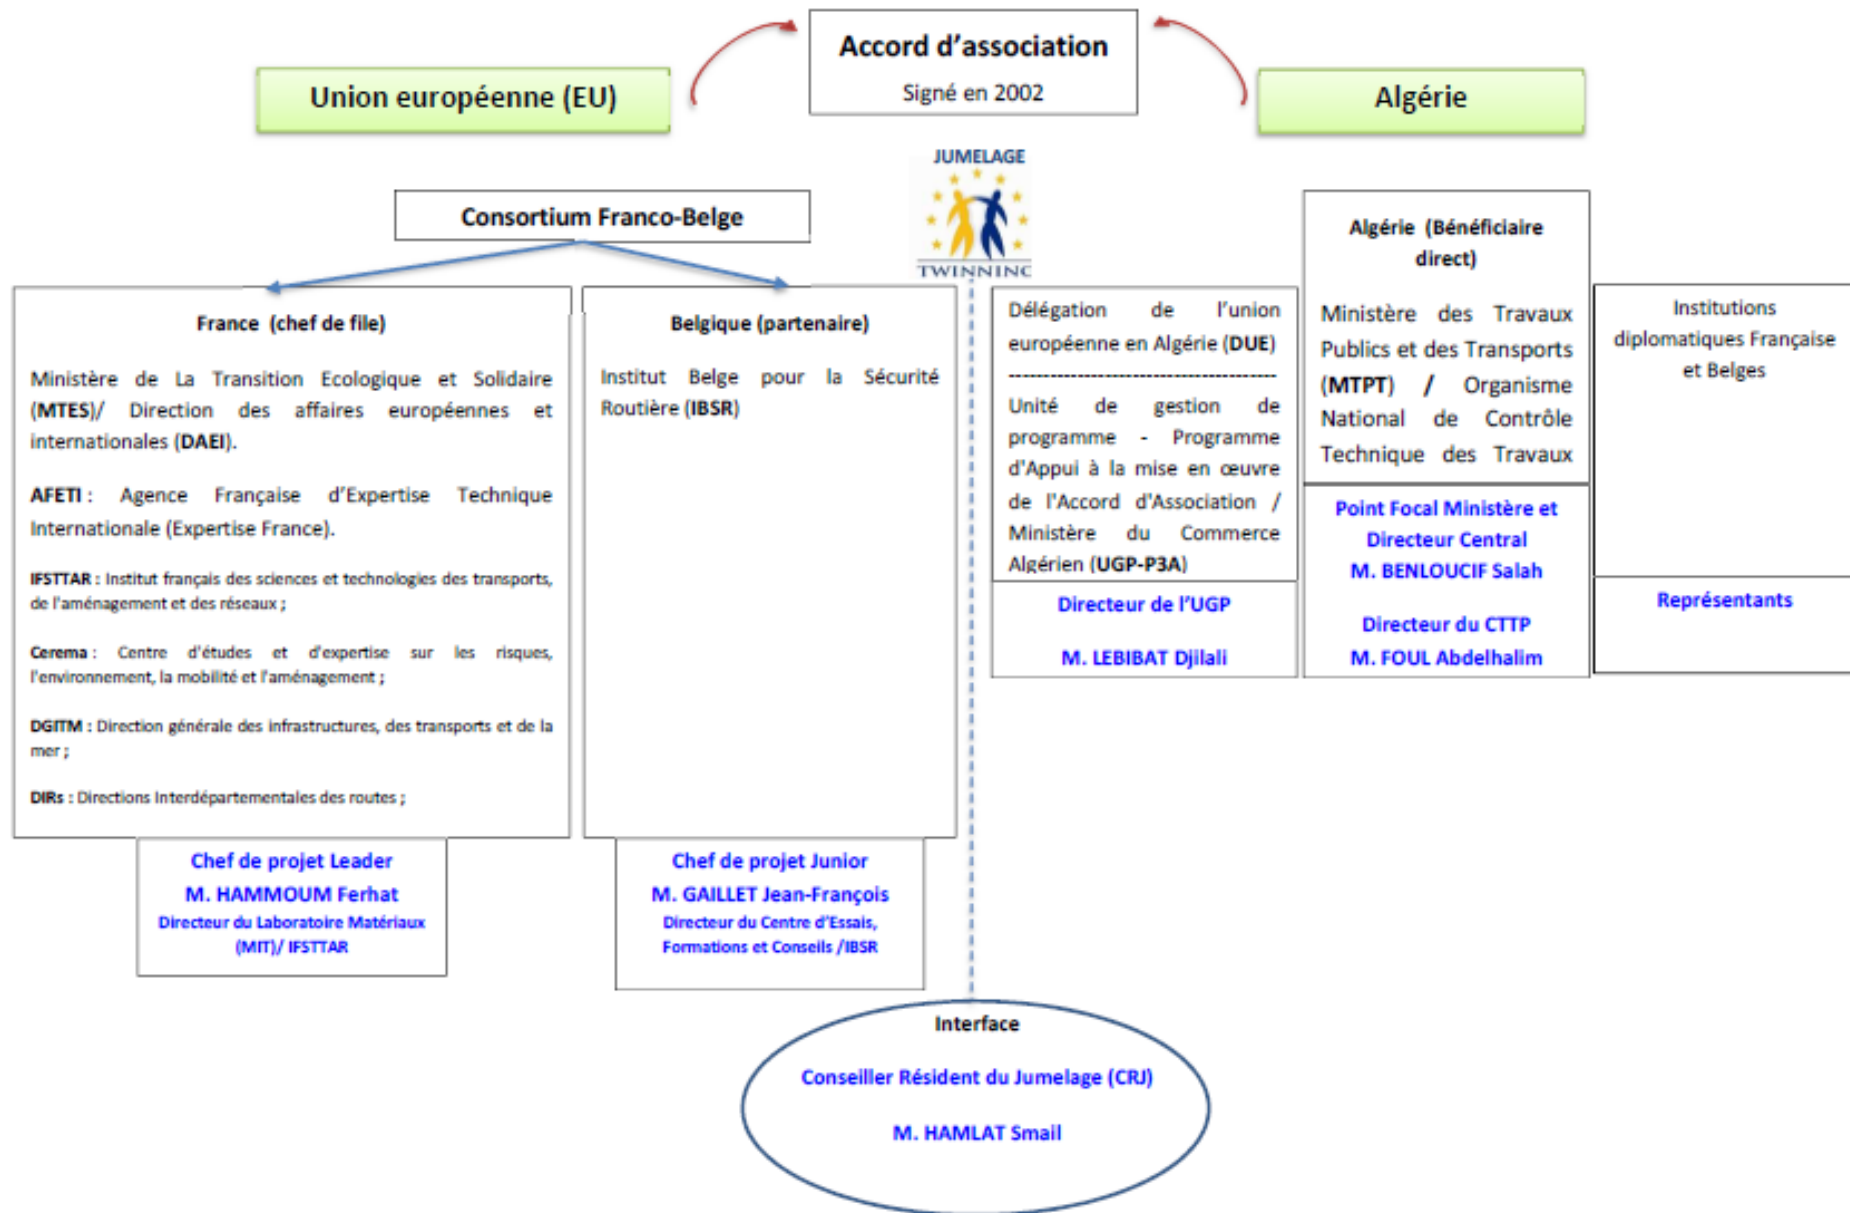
Union européenne (EU)

Accord d'association
Signé en 2002

Algérie

JUMELAGE
TWINNING

Consortium Franco-Belge

France (chef de file)

Ministère de La Transition Ecologique et Solidaire (MTES)/ Direction des affaires européennes et internationales (DAEI).

AFETI : Agence Française d'Expertise Technique Internationale (Expertise France).

IFSTTAR : Institut français des sciences et technologies des transports, de l'aménagement et des réseaux ;

Cerema : Centre d'études et d'expertise sur les risques, l'environnement, la mobilité et l'aménagement ;

DGITM : Direction générale des infrastructures, des transports et de la mer ;

DIRs : Directions Interdépartementales des routes ;

Chef de projet Leader
M. HAMMOUM Ferhat
Directeur du Laboratoire Matériaux (MIT)/ IFSTTAR

Belgique (partenaire)

Institut Belge pour la Sécurité Routière (IBSR)

Chef de projet Junior
M. GAILLET Jean-François
Directeur du Centre d'Essais, Formations et Conseils /IBSR

Délégation de l'union européenne en Algérie (DUE)
-----------------------------------------
Unité de gestion de programme - Programme d'Appui à la mise en œuvre de l'Accord d'Association / Ministère du Commerce Algérien (UGP-P3A)

Directeur de l'UGP
M. LEBIBAT Djilali

Algérie (Bénéficiaire direct)

Ministère des Travaux Publics et des Transports (MTPT) / Organisme National de Contrôle Technique des Travaux

Point Focal Ministère et Directeur Central
M. BENLOUCIF Salah

Directeur du CTTP
M. FOUL Abdelhalim

Institutions diplomatiques Française et Belges

Représentants

Interface
Conseiller Résident du Jumelage (CRJ)
M. HAMLAT Smail